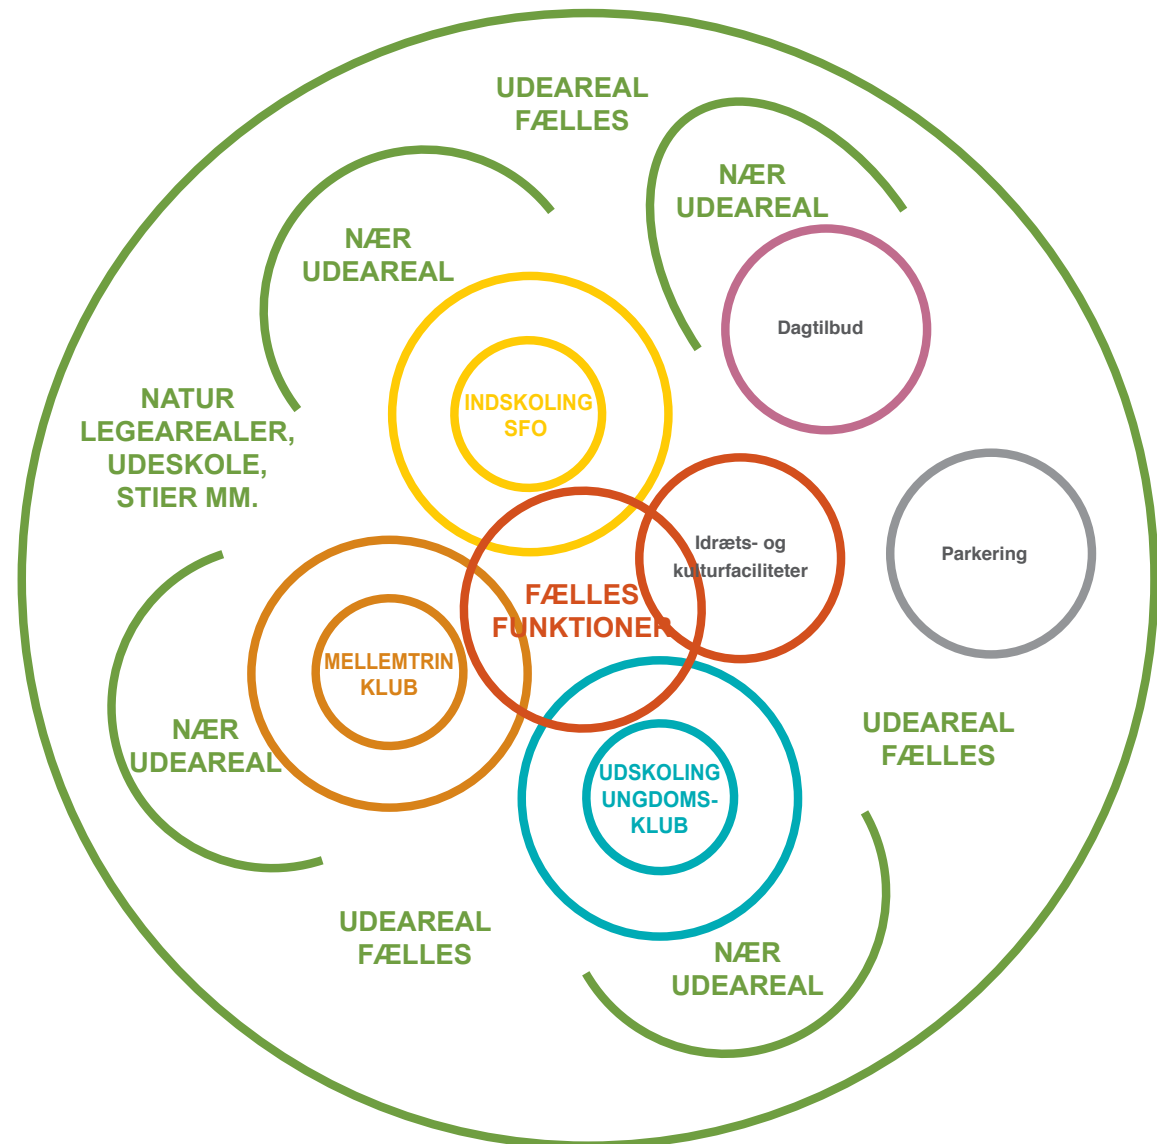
UDEAREAL FÆLLES

NÆR UDEAREAL

NÆR UDEAREAL

Dagtilbud

INDSKOLING SFO

NATUR LEGEAREALER, UDESKOLE, STIER MM.

Idræts- og kulturfaciliteter

Parkering

FÆLLES FUNKTIONER

MELLEMTRIN KLUB

NÆR UDEAREAL

UDEAREAL FÆLLES

UDSKOLING UNGDOMS-KLUB

UDEAREAL FÆLLES

NÆR UDEAREAL